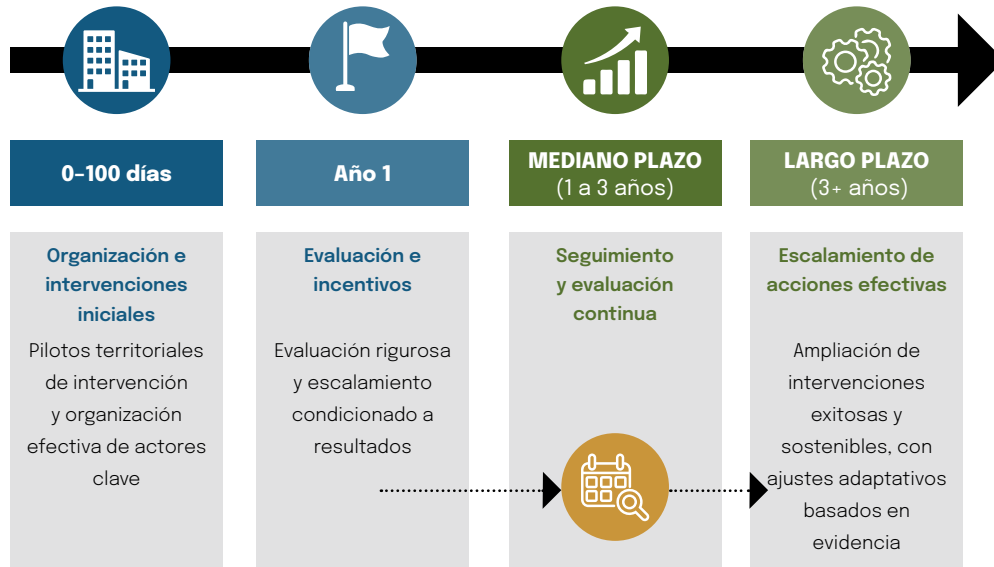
0-100 días

Organización e intervenciones iniciales

Pilotos territoriales de intervención y organización efectiva de actores clave

Año 1

Evaluación e incentivos

Evaluación rigurosa y escalamiento condicionado a resultados

MEDIANO PLAZO
(1 a 3 años)

Seguimiento y evaluación continua

LARGO PLAZO
(3+ años)

Escalamiento de acciones efectivas

Ampliación de intervenciones exitosas y sostenibles, con ajustes adaptativos basados en evidencia